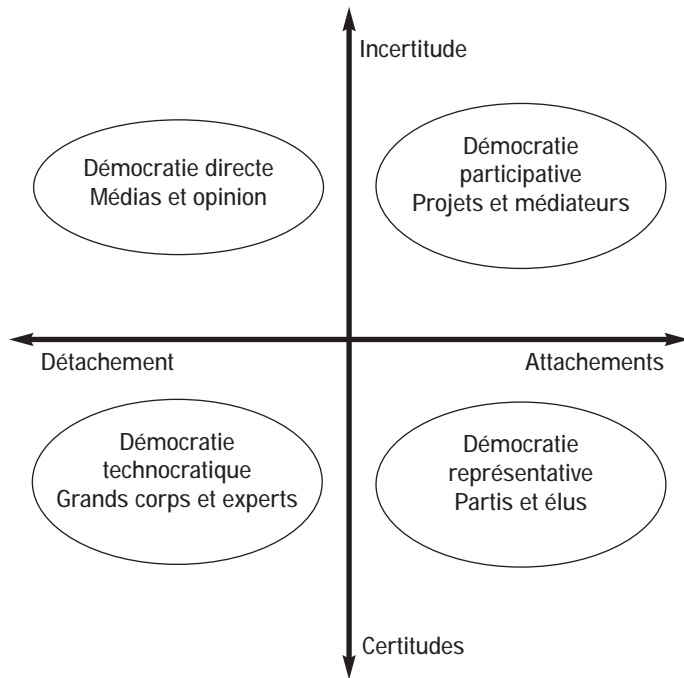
Incertitude

Démocratie directe
Médias et opinion

Démocratie
participative
Projets et médiateurs

Détachement

Attachements

Démocratie
technocratique
Grands corps et experts

Démocratie
représentative
Partis et élus

Certitudes